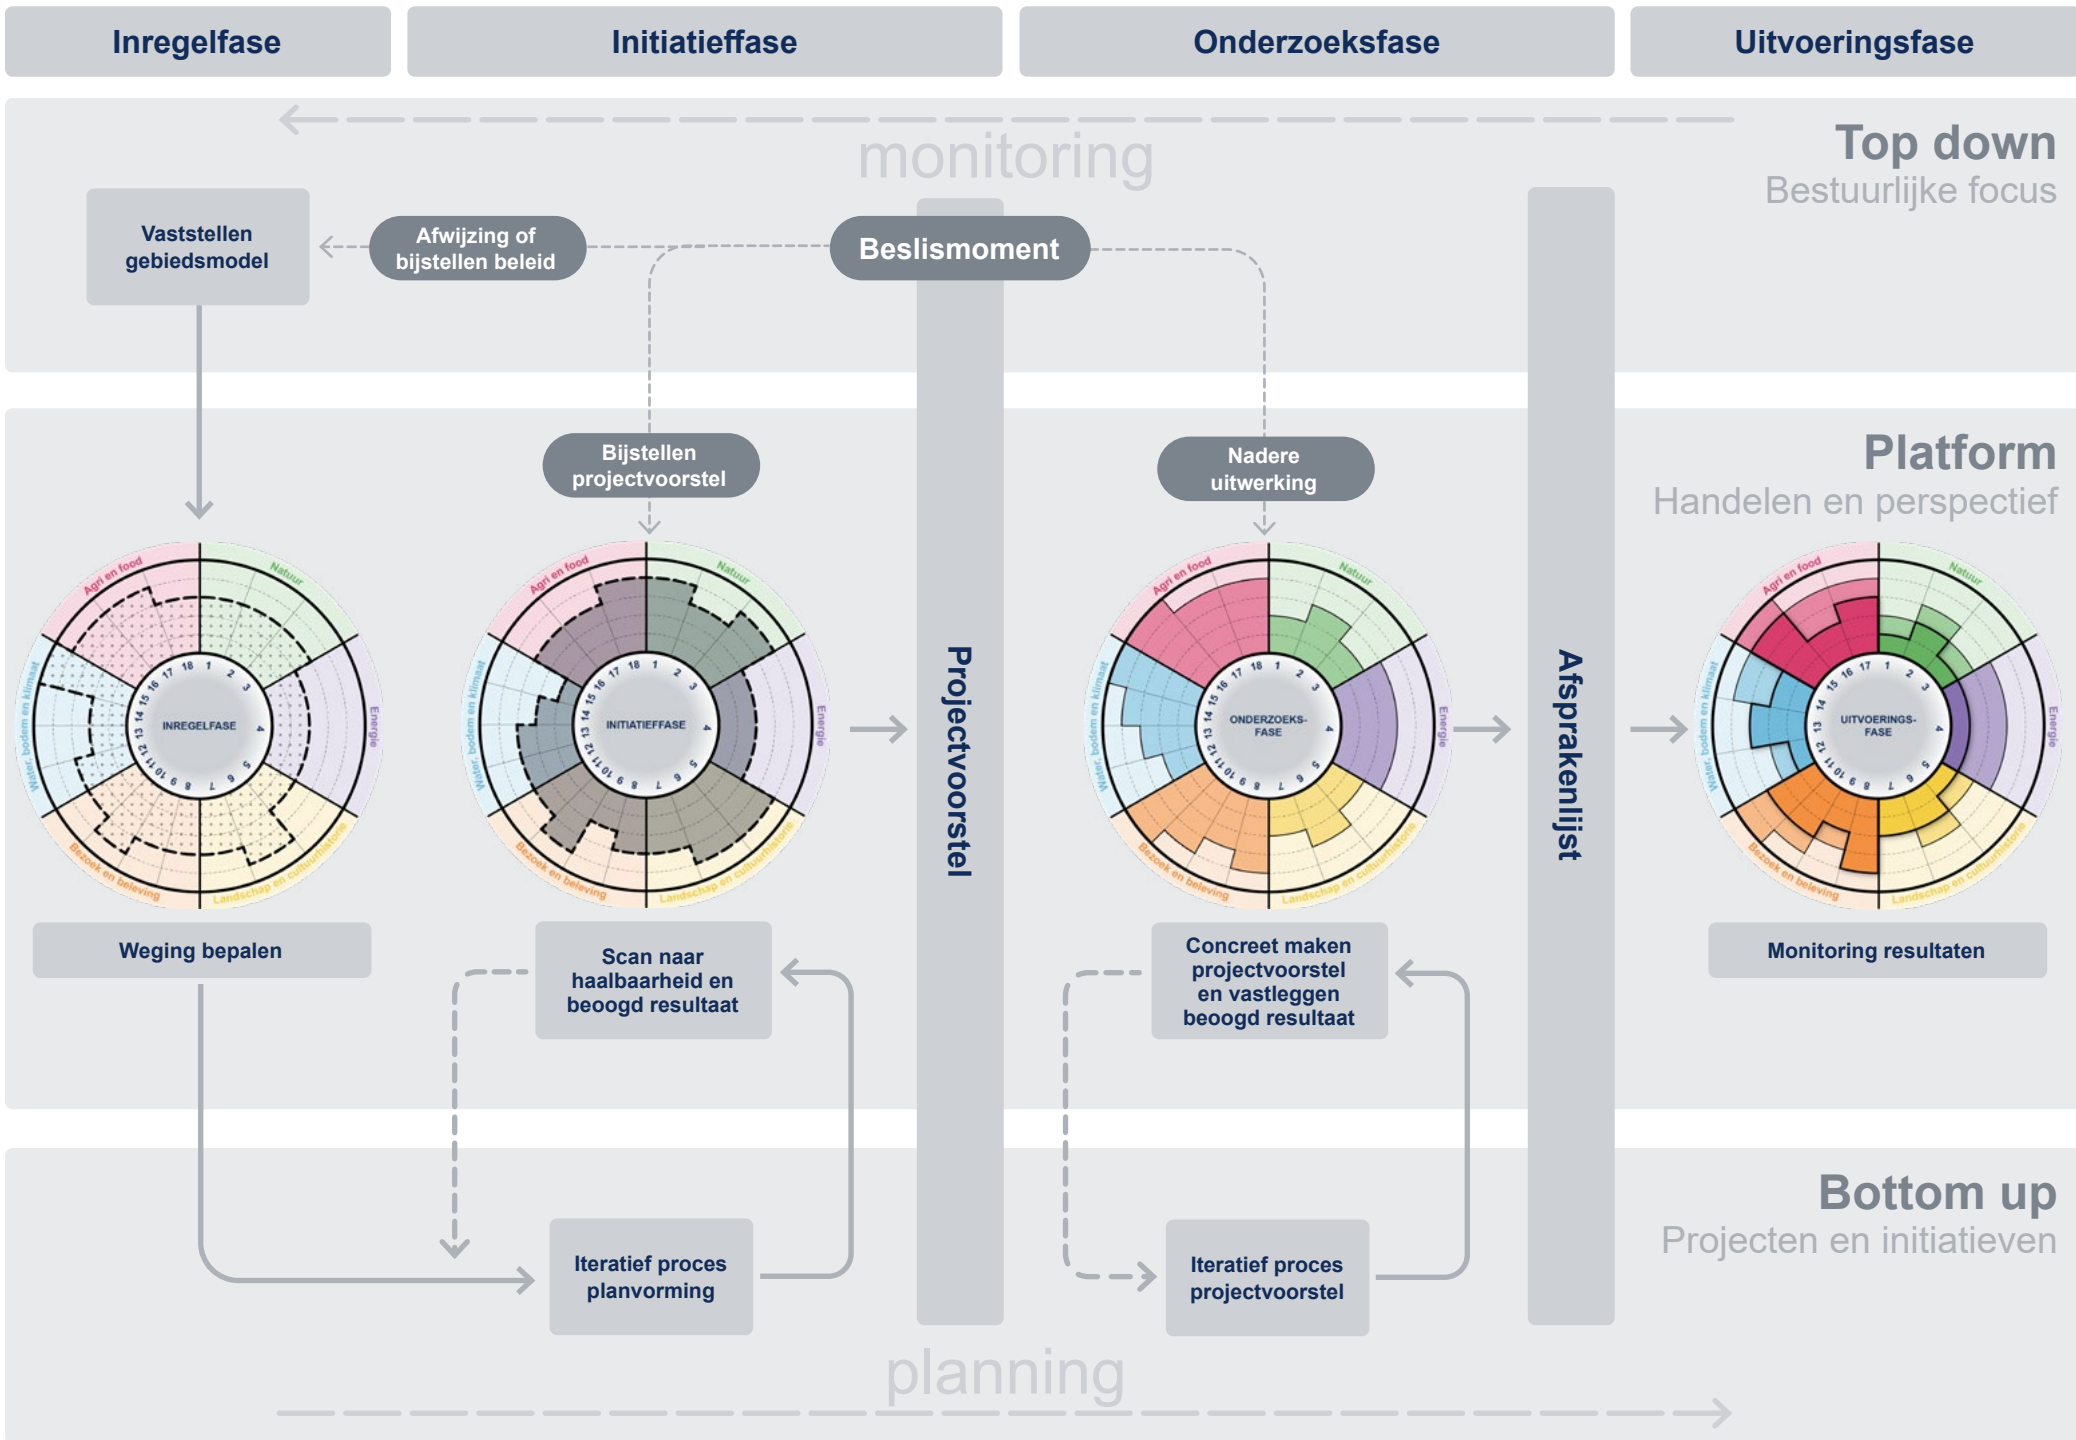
Inregelfase

Initiatieffase

Onderzoeksfase

Uitvoeringsfase

monitoring

Top down
Bestuurlijke focus

Vaststellen gebiedsmodel

Afwijzing of bijstellen beleid

Beslismoment

Platform
Handelen en perspectief

Bijstellen projectvoorstel

Nadere uitwerking

Agri en food
Natuur
Energie
Landschap en cultuurhistorie
Bezoek en beleving
Water, bodem en klimaat
INREGELFASE
1 2 3 4 5 6 7 8 9 10 11 12 13 14 15 16 17 18

Agri en food
Natuur
Energie
Landschap en cultuurhistorie
Bezoek en beleving
Water, bodem en klimaat
INITIATIEFFASE
1 2 3 4 5 6 7 8 9 10 11 12 13 14 15 16 17 18

Projectvoorstel

Agri en food
Natuur
Energie
Landschap en cultuurhistorie
Bezoek en beleving
Water, bodem en klimaat
ONDERZOEKS-FASE
1 2 3 4 5 6 7 8 9 10 11 12 13 14 15 16 17 18

Afsprakenlijst

Agri en food
Natuur
Energie
Landschap en cultuurhistorie
Bezoek en beleving
Water, bodem en klimaat
UITVOERINGS-FASE
1 2 3 4 5 6 7 8 9 10 11 12 13 14 15 16 17

Weging bepalen

Scan naar haalbaarheid en beoogd resultaat

Concreet maken projectvoorstel en vastleggen beoogd resultaat

Monitoring resultaten

Bottom up
Projecten en initiatieven

Iteratief proces planvorming

Iteratief proces projectvoorstel

planning